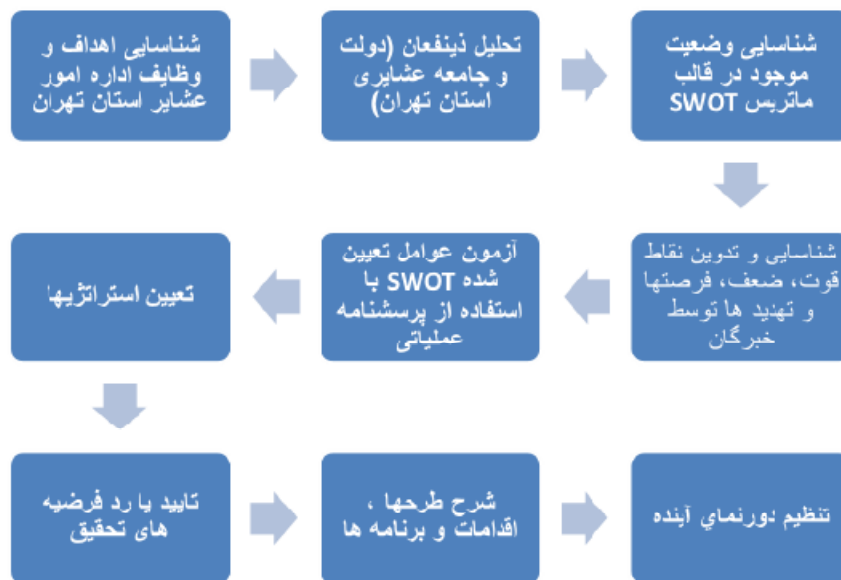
شناسایی اهداف و وظایف اداره امور عشایر استان تهران

تحلیل ذینفعان (دولت و جامعه عشایری استان تهران)

شناسایی وضعیت موجود در قالب ماتریس SWOT

شناسایی و تدوین نقاط قوت، ضعف، فرصتها و تهدید ها توسط خبرگان

آزمون عوامل تعیین شده SWOT با استفاده از پرسشنامه عملیاتی

تعیین استراتژیها

تایید یا رد فرضیه های تحقیق

شرح طرحها ، اقدامات و برنامه ها

تنظیم :ورنماي آینده